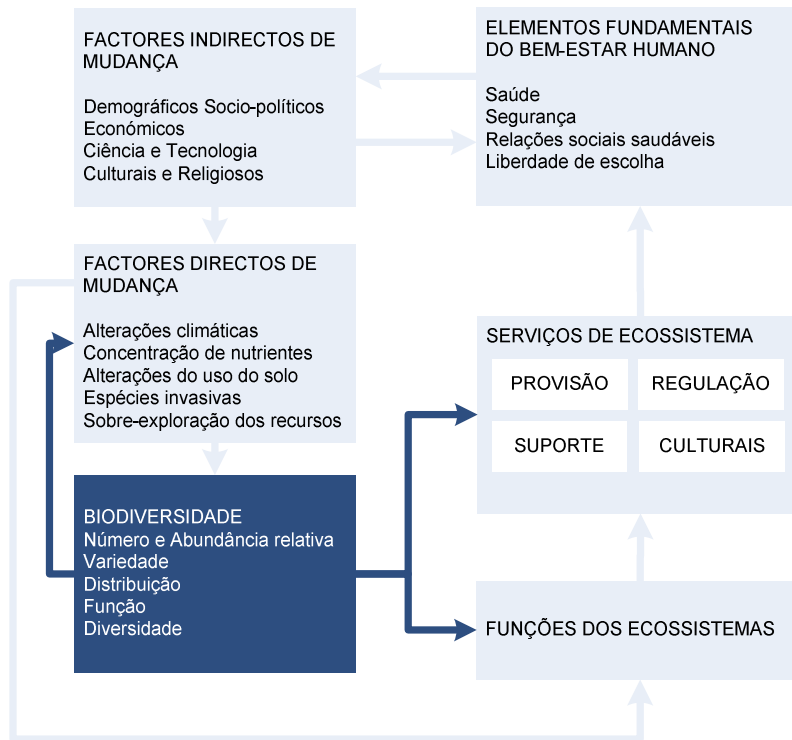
FACTORES INDIRECTOS DE MUDANÇA

Demográficos Socio-políticos
Económicos
Ciência e Tecnologia
Culturais e Religiosos

ELEMENTOS FUNDAMENTAIS DO BEM-ESTAR HUMANO

Saúde
Segurança
Relações sociais saudáveis
Liberdade de escolha

FACTORES DIRECTOS DE MUDANÇA

Alterações climáticas
Concentração de nutrientes
Alterações do uso do solo
Espécies invasivas
Sobre-exploração dos recursos

SERVIÇOS DE ECOSSISTEMA

PROVISÃO
REGULAÇÃO
SUPORTE
CULTURAIS

BIODIVERSIDADE
Número e Abundância relativa
Variedade
Distribuição
Função
Diversidade

FUNÇÕES DOS ECOSSISTEMAS